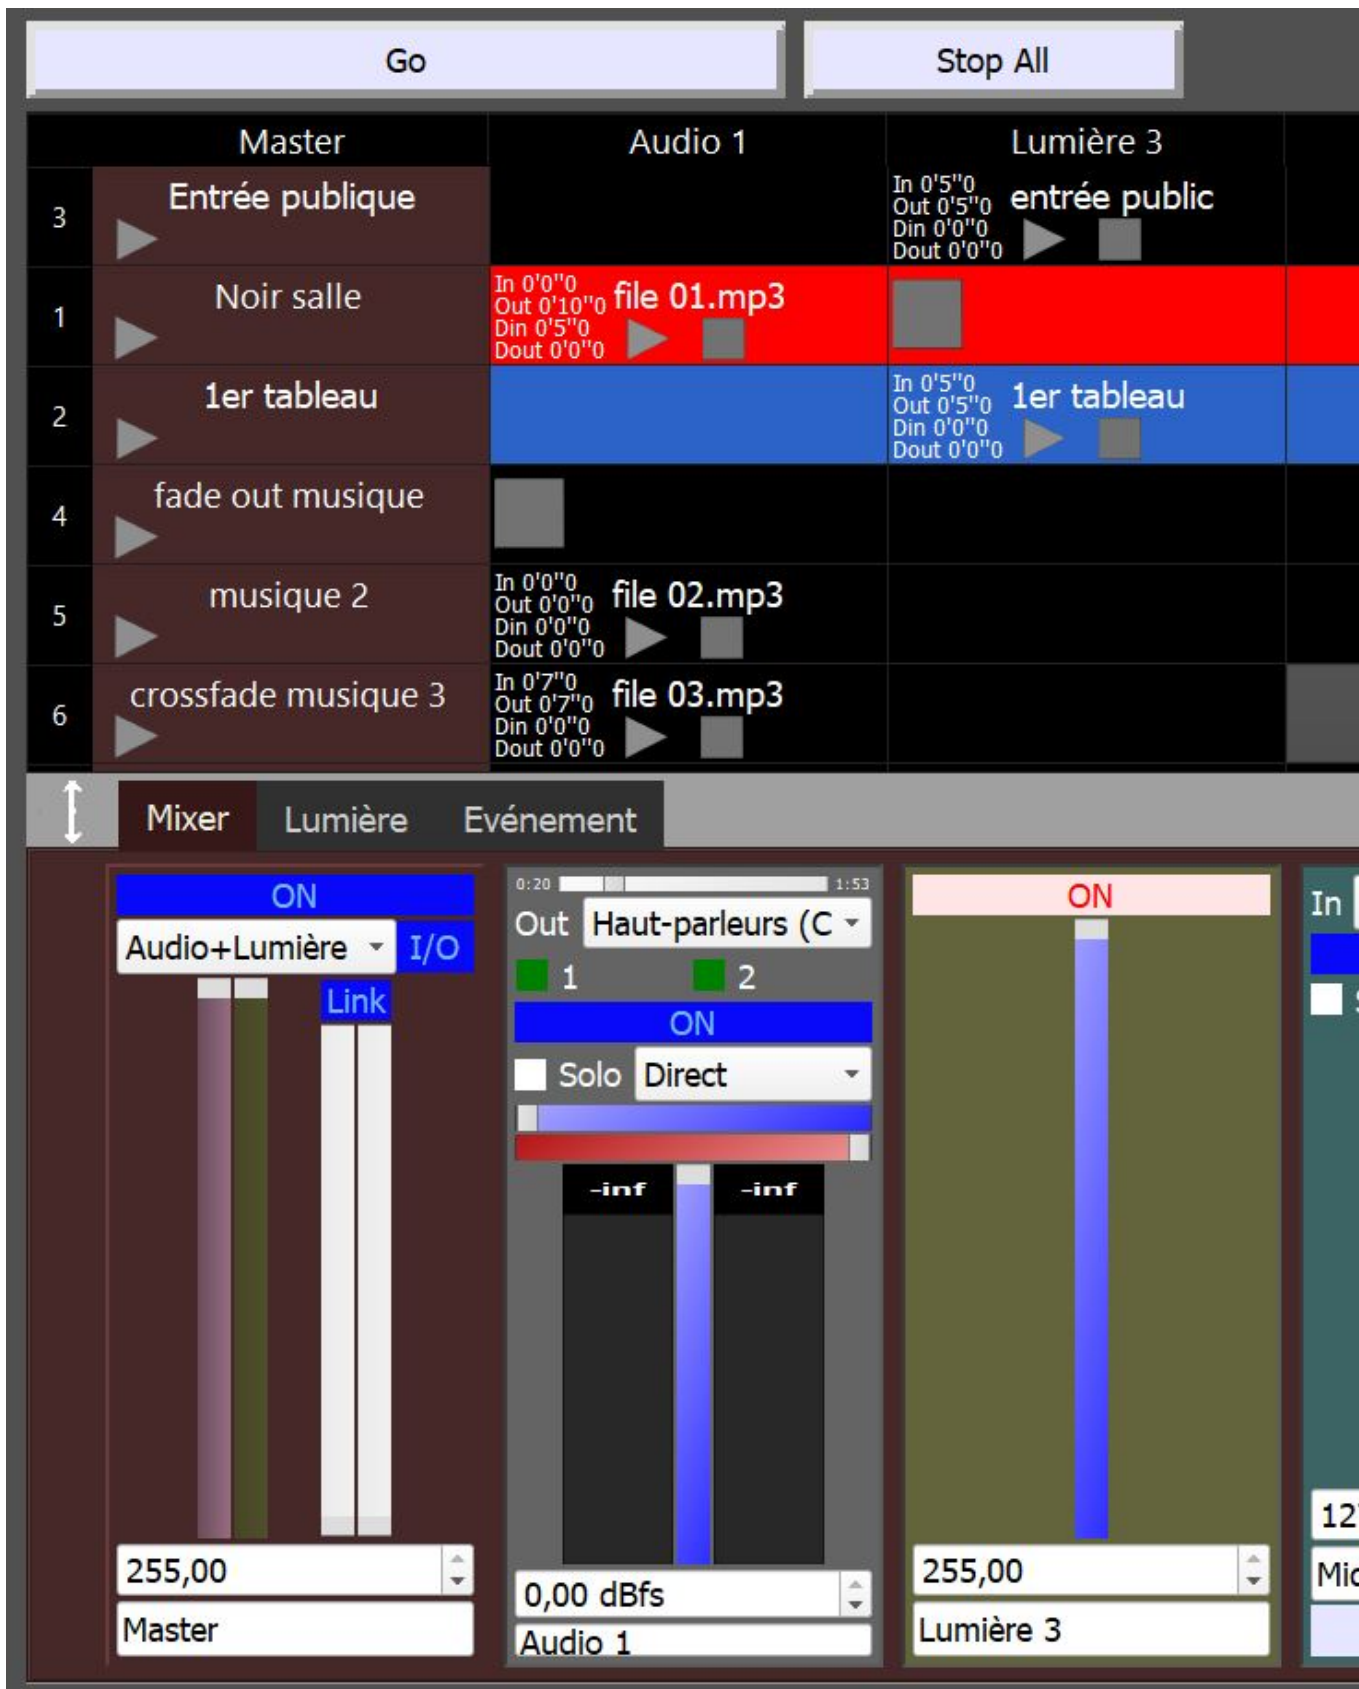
Go

Stop All

| | Master | Audio 1 | Lumière 3 |
|---|---|---|---|
| 3 | Entrée publique | | In 0'5''0 Out 0'5''0 Din 0'0''0 Dout 0'0''0 entrée public |
| 1 | Noir salle | In 0'0''0 Out 0'10''0 Din 0'5''0 Dout 0'0''0 file 01.mp3 | |
| 2 | 1er tableau | | In 0'5''0 Out 0'5''0 Din 0'0''0 Dout 0'0''0 1er tableau |
| 4 | fade out musique | | |
| 5 | musique 2 | In 0'0''0 Out 0'0''0 Din 0'0''0 Dout 0'0''0 file 02.mp3 | |
| 6 | crossfade musique 3 | In 0'7''0 Out 0'7''0 Din 0'0''0 Dout 0'0''0 file 03.mp3 | |

Mixer Lumière Evénement

ON
Audio+Lumière I/O
Link
255,00
Master

0:20 1:53
Out Haut-parleurs (C
1 2
ON
Solo Direct
-inf -inf
0,00 dBfs
Audio 1

ON
255,00
Lumière 3

In
12
Mic